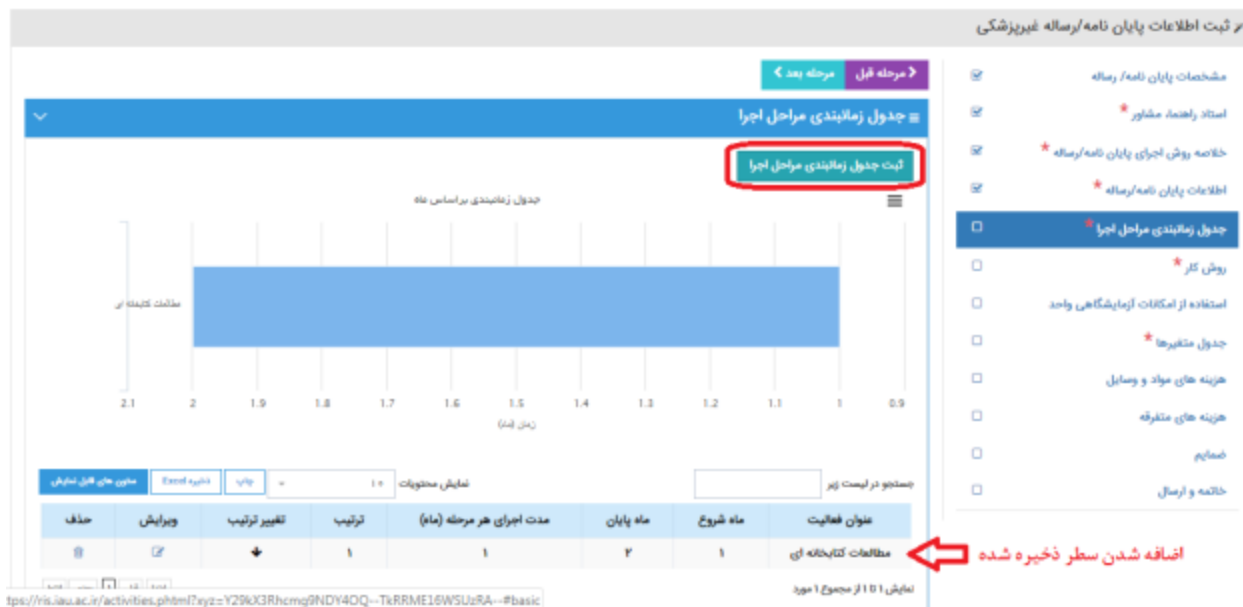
م ثبت اطلاعات پایان نامه/رساله غیرپزشکی

مشخصات پایان نامه/ رساله
استاد راهنما، مشاور *
خلاصه روش اجرای پایان نامه/رساله *
اطلاعات پایان نامه/رساله *
جدول زمانبندی مراحل اجرا *
روش کار *
استفاده از امکانات آزمایشگاهی واحد
جدول متغیرها *
هزینه های مواد و وسایل
هزینه های متفرقه
ضمایم
خاتمه و ارسال

مرحله قبل
مرحله بعد

جدول زمانبندی مراحل اجرا

ثبت جدول زمانبندی مراحل اجرا

جدول زمانبندی براساس ماه

مطالعات کتابخانه ای

2.1 2 1.9 1.8 1.7 1.6 1.5 1.4 1.3 1.2 1.1 1 0.9

زمان (ماه)

جستجو در لیست زیر
نمایش محتویات ۱۰
چاپ
ذخیره Excel
ستون های قابل نمایش

| عنوان فعالیت | ماه شروع | ماه پایان | مدت اجرای هر مرحله (ماه) | ترتیب | تغییر ترتیب | ویرایش | حذف |
|---|---|---|---|---|---|---|---|
| مطالعات کتابخانه ای | ۱ | ۲ | ۱ | ۱ | | | |

اضافه شدن سطر ذخیره شده

نمایش ۱ تا ۱ از مجموع ۱ مورد

tps://ris.iau.ac.ir/activities.phtml?xyz=Y29kX3Rhcmg9NDY4OQ--TkRRME16WSUzRA--#basic